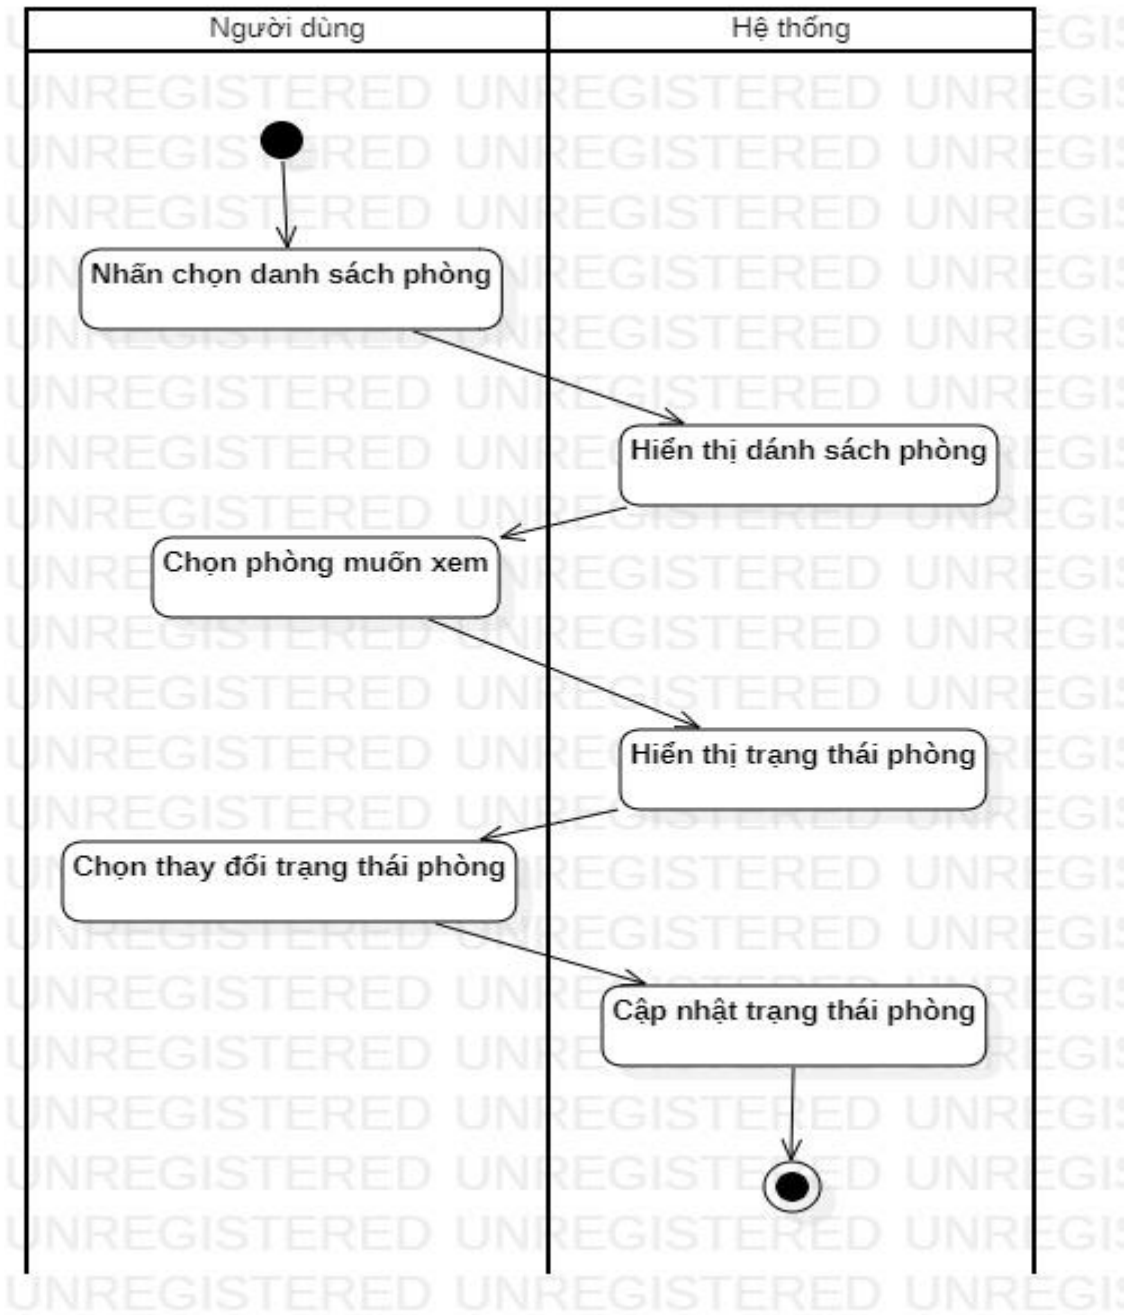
| Người dùng | Hệ thống |
|---|---|

Nhấn chọn danh sách phòng

Hiển thị dánh sách phòng

Chọn phòng muốn xem

Hiển thị trạng thái phòng

Chọn thay đổi trạng thái phòng

Cập nhật trạng thái phòng

UNREGISTERED UNREGISTERED UNREGIS